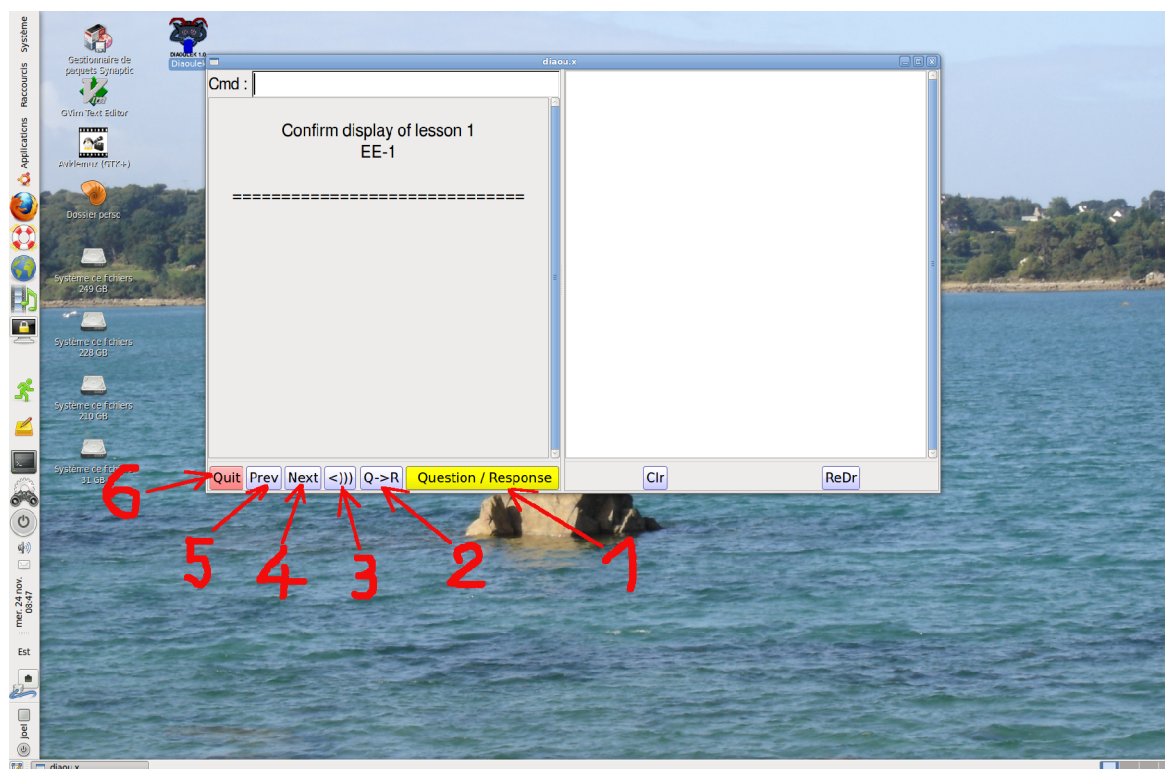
Système
Raccourcis
Applications

Gestionnaire de paquets Synaptic
GVim Text Editor
Avidemux (GTK+)
Dossier perso
Système de fichiers 249 GB
Système de fichiers 228 GB
Système de fichiers 210 GB
Système de fichiers 31 GB

DIAOULEK 1.0
Diaoulek

diaou.x

Cmd :

Confirm display of lesson 1
EE-1

==============================

Quit
Prev
Next
<)))
Q->R
Question / Response
Clr
ReDr

6
5
4
3
2
1

mer. 24 nov. 08:47
Est
joel
diaou.x